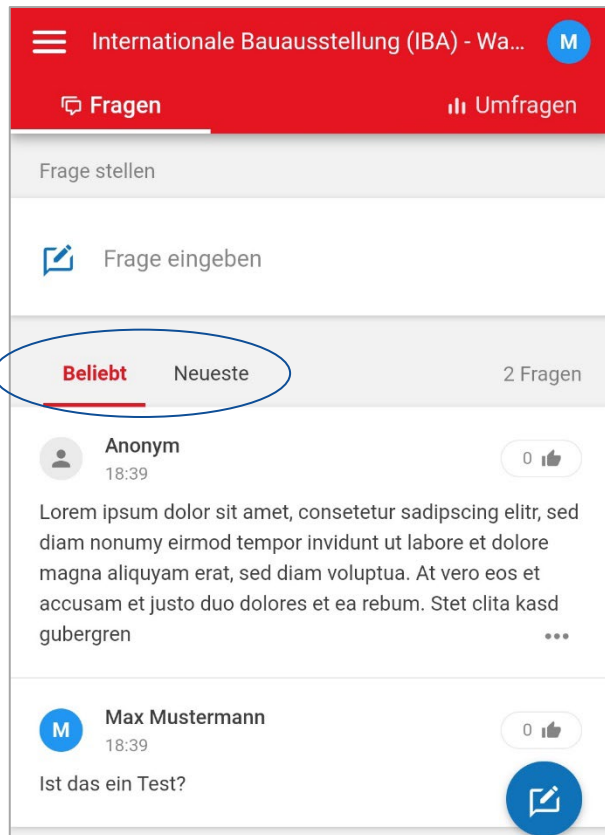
Internationale Bauausstellung (IBA) - Wa...

M

Fragen

Umfragen

Frage stellen

Frage eingeben

Beliebt

Neueste

2 Fragen

Anonym

18:39

0

Lorem ipsum dolor sit amet, consetetur sadipscing elitr, sed diam nonumy eirmod tempor invidunt ut labore et dolore magna aliquyam erat, sed diam voluptua. At vero eos et accusam et justo duo dolores et ea rebum. Stet clita kasd gubergren

M

Max Mustermann

18:39

0

Ist das ein Test?